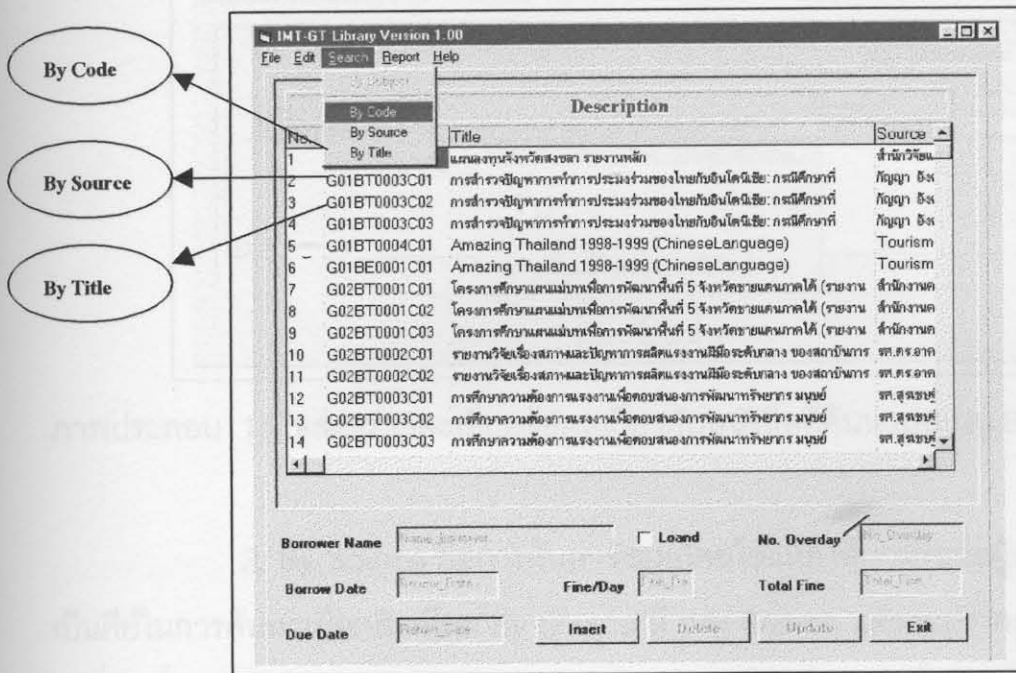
By Code

By Source

By Title

IMT-GT Library Version 1.00

File Edit Search Report Help

By Subject
By Code
By Source
By Title

Description

| No | | Title | Source |
|---|---|---|---|
| 1 | | แผนลงทุนจังหวัดสงขลา รายงานหลัก | สำนักวิจัย |
| 2 | G01BT0003C01 | การสำรวจปัญหาการทำการประมงร่วมของไทยกับอินโดนีเซีย: กรณีศึกษาที่ | กัญญา อัง |
| 3 | G01BT0003C02 | การสำรวจปัญหาการทำการประมงร่วมของไทยกับอินโดนีเซีย: กรณีศึกษาที่ | กัญญา อัง |
| 4 | G01BT0003C03 | การสำรวจปัญหาการทำการประมงร่วมของไทยกับอินโดนีเซีย: กรณีศึกษาที่ | กัญญา อัง |
| 5 | G01BT0004C01 | Amazing Thailand 1998-1999 (ChineseLanguage) | Tourism |
| 6 | G01BE0001C01 | Amazing Thailand 1998-1999 (ChineseLanguage) | Tourism |
| 7 | G02BT0001C01 | โครงการศึกษาแผนแม่บทเพื่อการพัฒนาพื้นที่ 5 จังหวัดชายแดนภาคใต้ (รายงาน | สำนักงานค |
| 8 | G02BT0001C02 | โครงการศึกษาแผนแม่บทเพื่อการพัฒนาพื้นที่ 5 จังหวัดชายแดนภาคใต้ (รายงาน | สำนักงานค |
| 9 | G02BT0001C03 | โครงการศึกษาแผนแม่บทเพื่อการพัฒนาพื้นที่ 5 จังหวัดชายแดนภาคใต้ (รายงาน | สำนักงานค |
| 10 | G02BT0002C01 | รายงานวิจัยเรื่องสภาพและปัญหาการผลิตแรงงานฝีมือระดับกลาง ของสถาบันการ | รศ.ดร.อาค |
| 11 | G02BT0002C02 | รายงานวิจัยเรื่องสภาพและปัญหาการผลิตแรงงานฝีมือระดับกลาง ของสถาบันการ | รศ.ดร.อาค |
| 12 | G02BT0003C01 | การศึกษาความต้องการแรงงานเพื่อตอบสนองการพัฒนาทรัพยากร มนุษย์ | รศ.สุเมธ |
| 13 | G02BT0003C02 | การศึกษาความต้องการแรงงานเพื่อตอบสนองการพัฒนาทรัพยากร มนุษย์ | รศ.สุเมธ |
| 14 | G02BT0003C03 | การศึกษาความต้องการแรงงานเพื่อตอบสนองการพัฒนาทรัพยากร มนุษย์ | รศ.สุเมธ |

Borrower Name Name_Borrower Loand No. Overday No_Overday

Borrow Date Borrow_Date Fine/Day Fine_Day Total Fine Total_Fine

Due Date Return_Date Insert Delete Update Exit